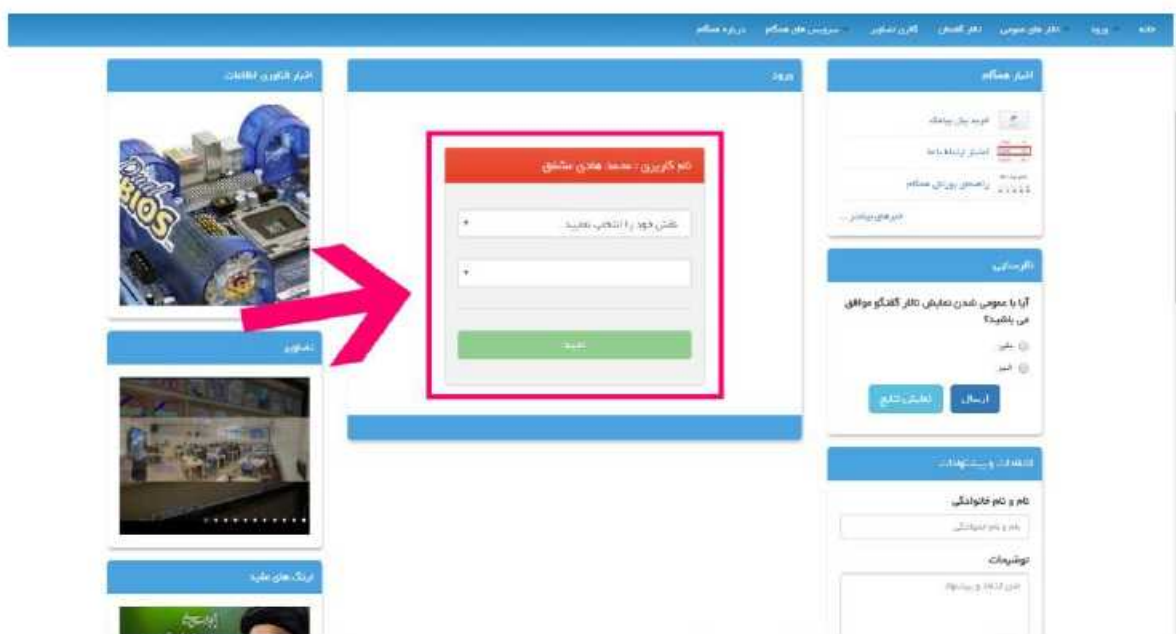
خانه ورود تالار های عمومی تالار گفتگو گالری تصاویر سرویس های همگام درباره همگام

اخبار همگام

فرم بیان پیامک

اعلان ارتباط با ما

راهنمای پورتال همگام

خبرهای بیشتر ...

ورود

نام کاربری : محمد هادی عاشق

نقش خود را انتخاب نمایید

تایید

اخبار فناوری اطلاعات

نظرسنجی

آیا با عمومی شدن نمایش تالار گفتگو موافق می باشید؟

بلی

خیر

ارسال

نمایش نتایج

تصاویر

انتقادات و پیشنهادات

نام و نام خانوادگی

نام و نام خانوادگی

توضیحات

متن انتقاد و پیشنهاد

لینک های مفید